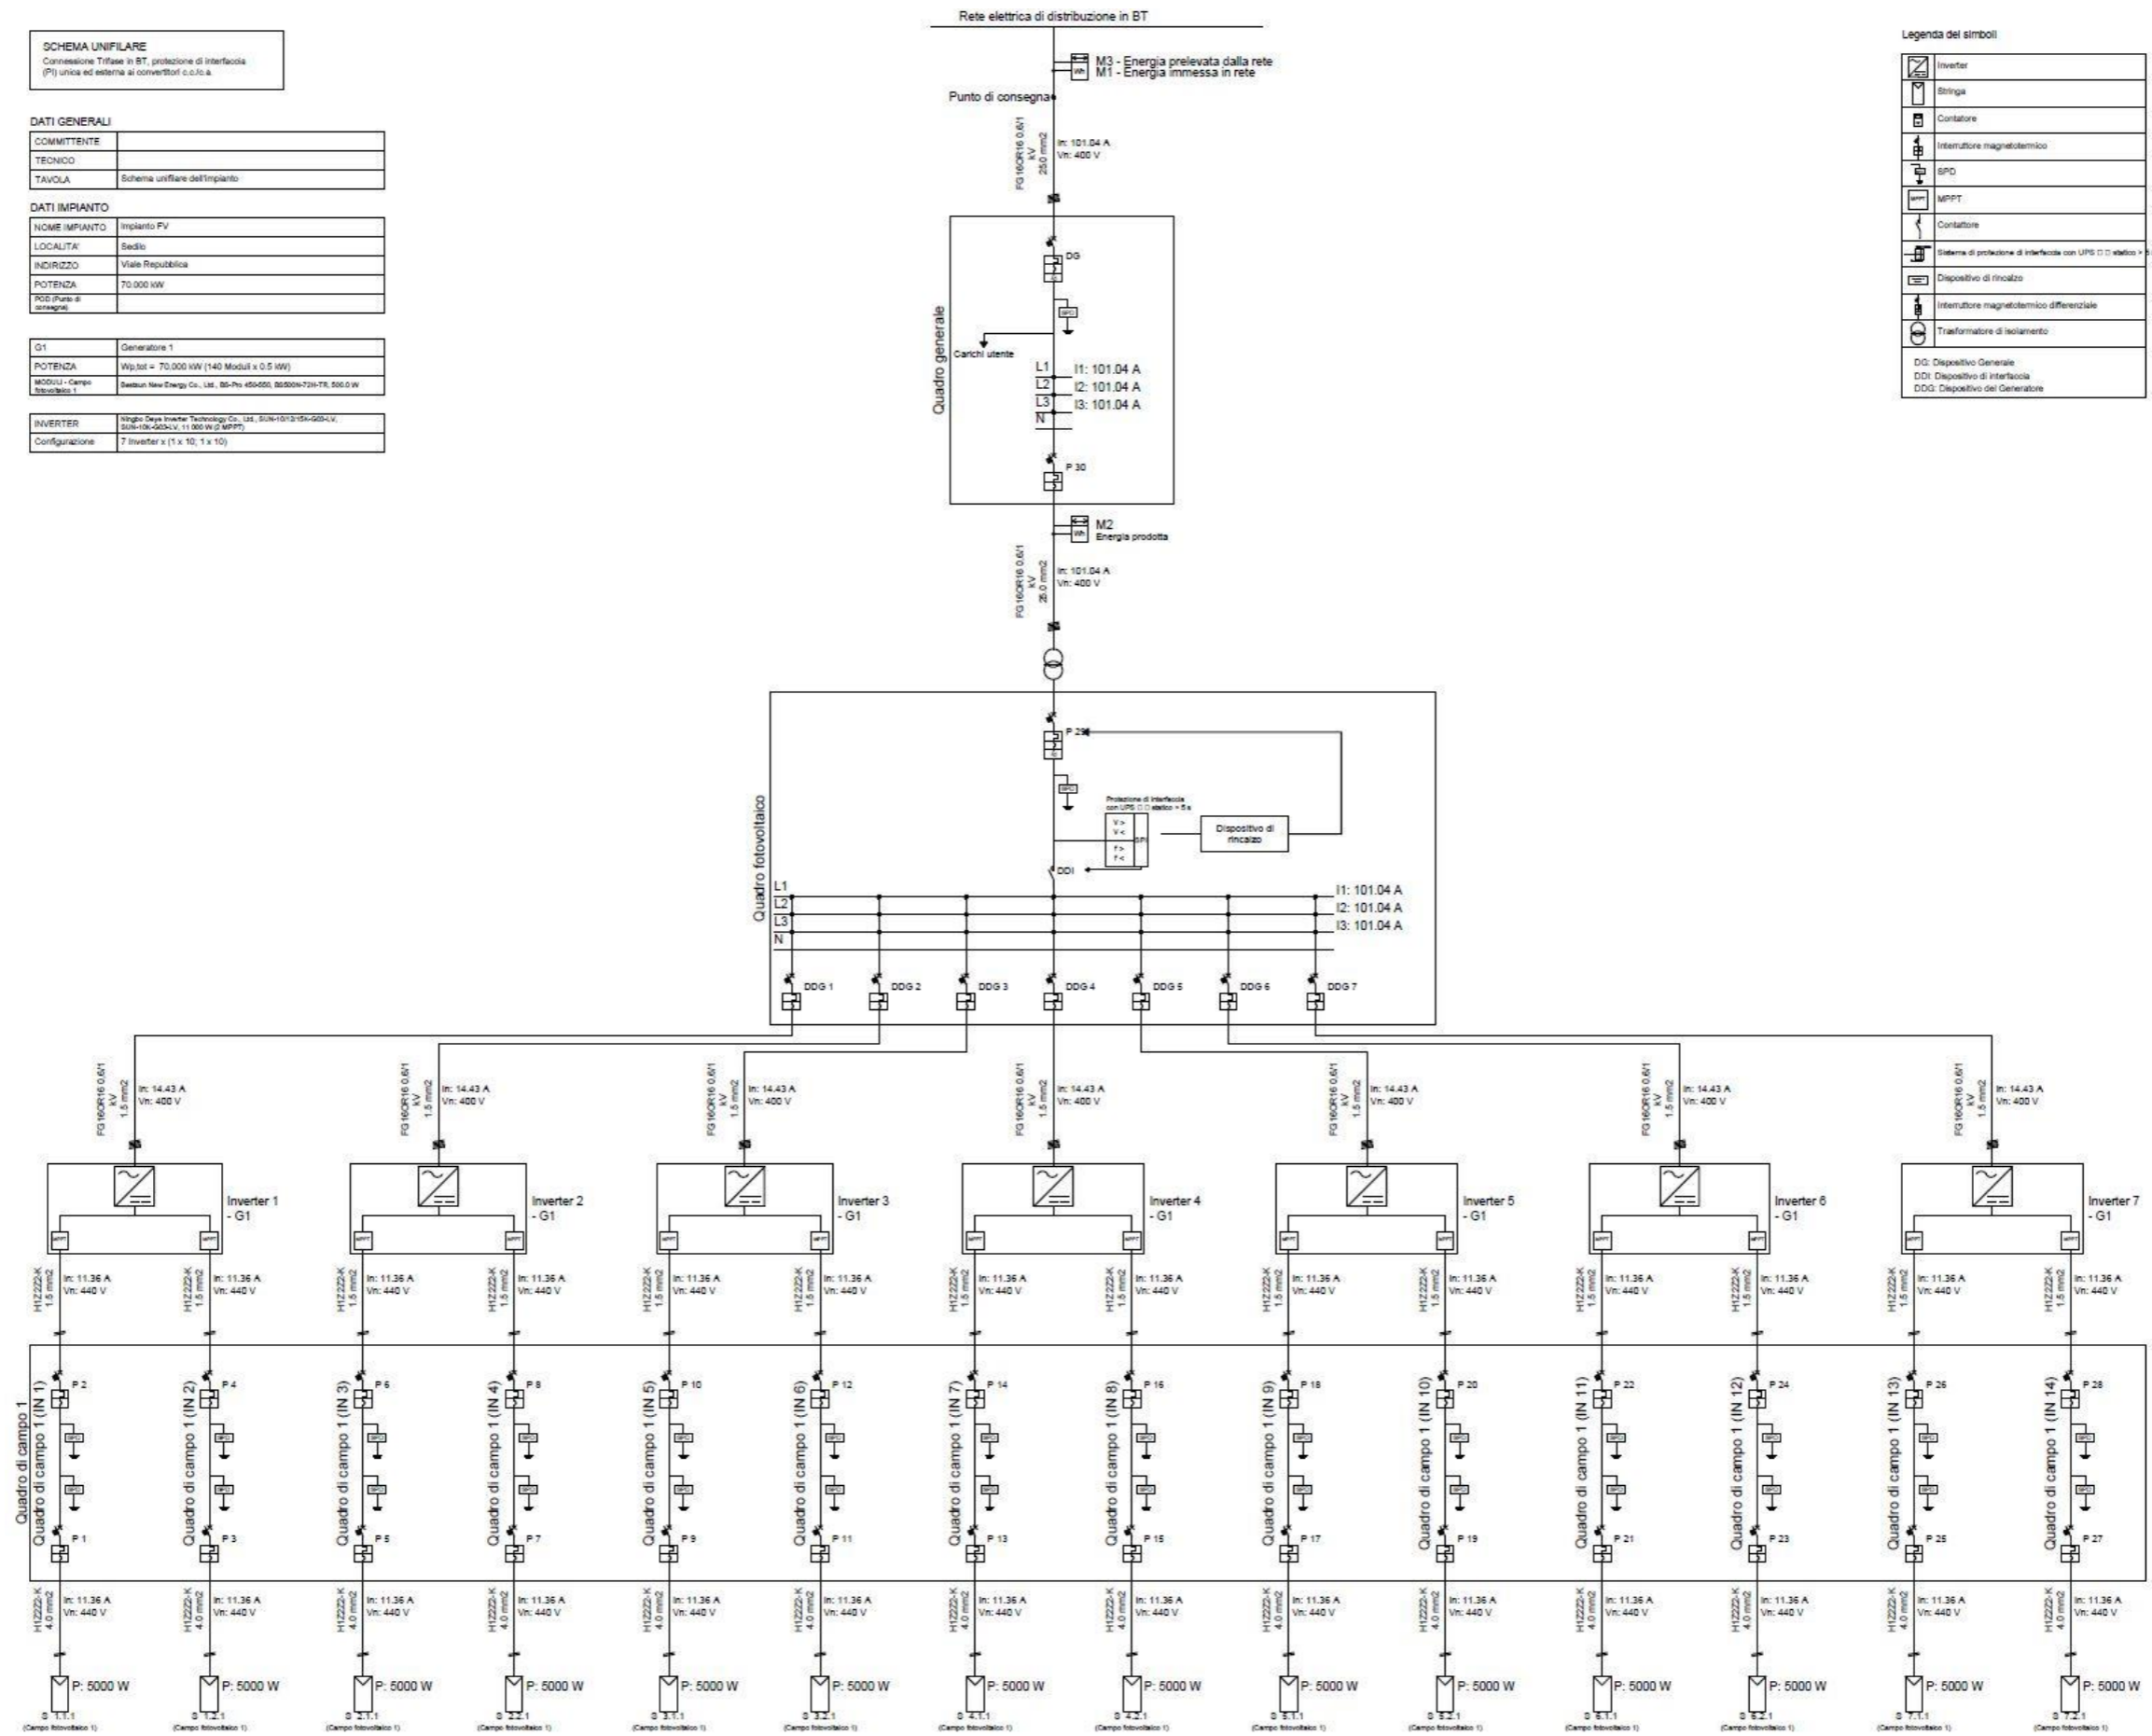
SCHEMA UNIFILARE
Connessione Trifase in BT, protezione di interfaccia (PI) unica ed esterna ai convertitori c.c./c.a.

DATI GENERALI

| COMMITTENTE | |
|---|---|
| TECNICO | |
| TAVOLA | Schema unifilare dell'impianto |

DATI IMPIANTO

| NOME IMPIANTO | Impianto FV |
|---|---|
| LOCALITA' | Sedilo |
| INDIRIZZO | Viale Repubblica |
| POTENZA | 70.000 kW |
| POD (Punto di consegna) | |

| G1 | Generatore 1 |
|---|---|
| POTENZA | Wp,tot = 70,000 kW (140 Moduli x 0.5 kW) |
| MODULI - Campo fotovoltaico 1 | Bestsun New Energy Co., Ltd., BS-Pro 450-550, BS500N-72H-TR, 500.0 W |

| INVERTER | Ningbo Deye Inverter Technology Co., Ltd., SUN-10/12/15K-G03-LV, SUN-10K-G03-LV, 11 000 W (2 MPPT) |
|---|---|
| Configurazione | 7 Inverter x (1 x 10; 1 x 10) |

Rete elettrica di distribuzione in BT
M3 - Energia prelevata dalla rete
M1 - Energia immessa in rete
Wh
Punto di consegna
FG16OR16 0.6/1 kV 25.0 mm2
In: 101.04 A
Vn: 400 V
Quadro generale
DG
SPD
Carichi utente
L1
L2
L3
N
I1: 101.04 A
I2: 101.04 A
I3: 101.04 A
P 30
M2
Energia prodotta
Wh
FG16OR16 0.6/1 kV 25.0 mm2
In: 101.04 A
Vn: 400 V
Quadro fotovoltaico
P 29
SPD
Protezione di interfaccia con UPS □ □ statico > 5 s
V >
V <
f >
f <
SPI
Dispositivo di rincalzo
DDI
L1
L2
L3
N
I1: 101.04 A
I2: 101.04 A
I3: 101.04 A
DDG 1 DDG 2 DDG 3 DDG 4 DDG 5 DDG 6 DDG 7

FG16OR16 0.6/1 kV 1.5 mm2 — In: 14.43 A Vn: 400 V (x7)

Inverter 1 - G1
Inverter 2 - G1
Inverter 3 - G1
Inverter 4 - G1
Inverter 5 - G1
Inverter 6 - G1
Inverter 7 - G1
MPPT

H1Z2Z2-K 1.5 mm2 — In: 11.36 A Vn: 440 V (x14)

Quadro di campo 1
Quadro di campo 1 (IN 1) P 2 SPD SPD P 1
Quadro di campo 1 (IN 2) P 4 P 3
Quadro di campo 1 (IN 3) P 6 P 5
Quadro di campo 1 (IN 4) P 8 P 7
Quadro di campo 1 (IN 5) P 10 P 9
Quadro di campo 1 (IN 6) P 12 P 11
Quadro di campo 1 (IN 7) P 14 P 13
Quadro di campo 1 (IN 8) P 16 P 15
Quadro di campo 1 (IN 9) P 18 P 17
Quadro di campo 1 (IN 10) P 20 P 19
Quadro di campo 1 (IN 11) P 22 P 21
Quadro di campo 1 (IN 12) P 24 P 23
Quadro di campo 1 (IN 13) P 26 P 25
Quadro di campo 1 (IN 14) P 28 P 27

H1Z2Z2-K 4.0 mm2 — In: 11.36 A Vn: 440 V (x14)

P: 5000 W (x14)
S 1.1.1 (Campo fotovoltaico 1)
S 1.2.1 (Campo fotovoltaico 1)
S 2.1.1 (Campo fotovoltaico 1)
S 2.2.1 (Campo fotovoltaico 1)
S 3.1.1 (Campo fotovoltaico 1)
S 3.2.1 (Campo fotovoltaico 1)
S 4.1.1 (Campo fotovoltaico 1)
S 4.2.1 (Campo fotovoltaico 1)
S 5.1.1 (Campo fotovoltaico 1)
S 5.2.1 (Campo fotovoltaico 1)
S 6.1.1 (Campo fotovoltaico 1)
S 6.2.1 (Campo fotovoltaico 1)
S 7.1.1 (Campo fotovoltaico 1)
S 7.2.1 (Campo fotovoltaico 1)

Legenda dei simboli
Inverter
Stringa
Contatore
Interruttore magnetotermico
SPD
MPPT
Contattore
Sistema di protezione di interfaccia con UPS □ □ statico > 5
Dispositivo di rincalzo
Interruttore magnetotermico differenziale
Trasformatore di isolamento
DG: Dispositivo Generale
DDI: Dispositivo di interfaccia
DDG: Dispositivo del Generatore